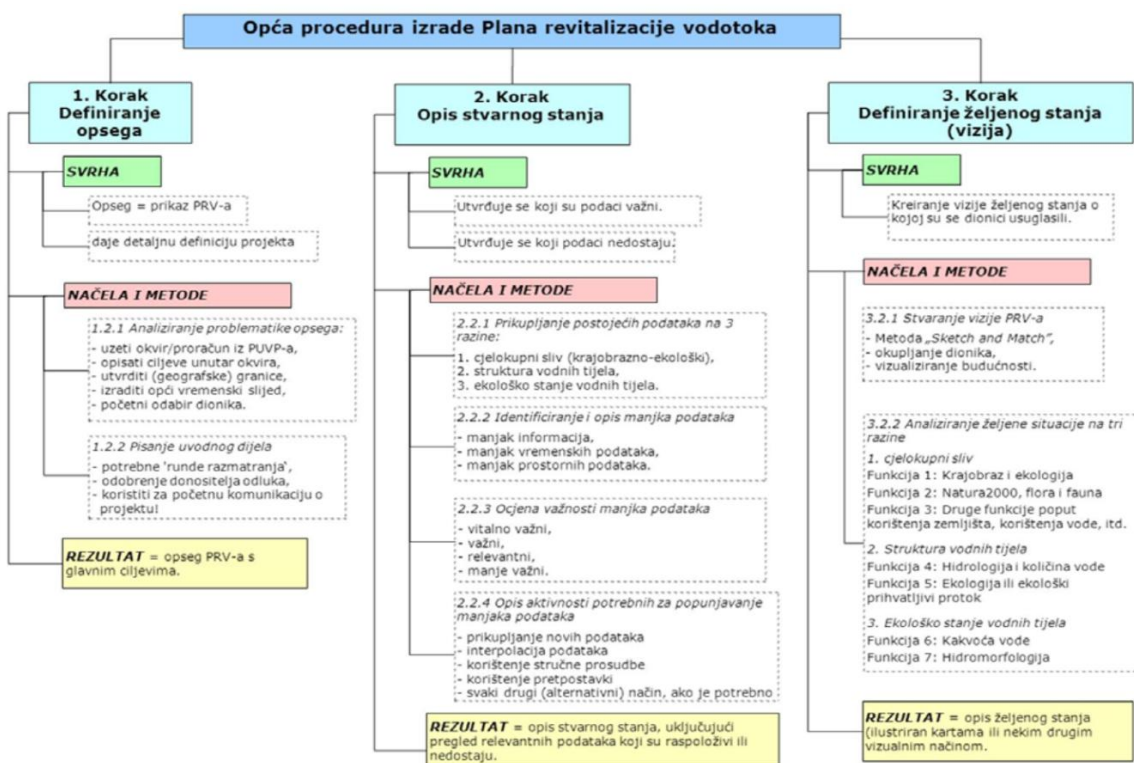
Opća procedura izrade Plana revitalizacije vodotoka

1. Korak
Definiranje opsega

SVRHA

Opseg = prikaz PRV-a

daje detaljnu definiciju projekta

NAČELA I METODE

1.2.1 Analiziranje problematike opsega:
- uzeti okvir/proračun iz PUVP-a,
- opisati ciljeve unutar okvira,
- utvrditi (geografske) granice,
- izraditi opći vremenski slijed,
- početni odabir dionika.

1.2.2 Pisanje uvodnog dijela
- potrebne 'runde razmatranja',
- odobrenje donositelja odluka,
- koristiti za početnu komunikaciju o projektu!

REZULTAT = opseg PRV-a s glavnim ciljevima.

2. Korak
Opis stvarnog stanja

SVRHA

Utvrđuje se koji su podaci važni.

Utvrđuje se koji podaci nedostaju.

NAČELA I METODE

2.2.1 Prikupljanje postojećih podataka na 3 razine:
1. cjelokupni sliv (krajobrazno-ekološki),
2. struktura vodnih tijela,
3. ekološko stanje vodnih tijela.

2.2.2 Identificiranje i opis manjka podataka
- manjak informacija,
- manjak vremenskih podataka,
- manjak prostornih podataka.

2.2.3 Ocjena važnosti manjka podataka
- vitalno važni,
- važni,
- relevantni,
- manje važni.

2.2.4 Opis aktivnosti potrebnih za popunjavanje manjka podataka
- prikupljanje novih podataka
- interpolacija podataka
- korištenje stručne prosudbe
- korištenje pretpostavki
- svaki drugi (alternativni) način, ako je potrebno

REZULTAT = opis stvarnog stanja, uključujući pregled relevantnih podataka koji su raspoloživi ili nedostaju.

3. Korak
Definiranje željenog stanja (vizija)

SVRHA

Kreiranje vizije željenog stanja o kojoj su se dionici usuglasili.

NAČELA I METODE

3.2.1 Stvaranje vizije PRV-a
- Metoda „Sketch and Match",
- okupljanje dionika,
- vizualiziranje budućnosti.

3.2.2 Analiziranje željene situacije na tri razine
1. cjelokupni sliv
Funkcija 1: Krajobraz i ekologija
Funkcija 2: Natura2000, flora i fauna
Funkcija 3: Druge funkcije poput korištenja zemljišta, korištenja vode, itd.
2. Struktura vodnih tijela
Funkcija 4: Hidrologija i količina vode
Funkcija 5: Ekologija ili ekološki prihvatljivi protok
3. Ekološko stanje vodnih tijela
Funkcija 6: Kakvoća vode
Funkcija 7: Hidromorfologija

REZULTAT = opis željenog stanja (ilustriran kartama ili nekim drugim vizualnim načinom.